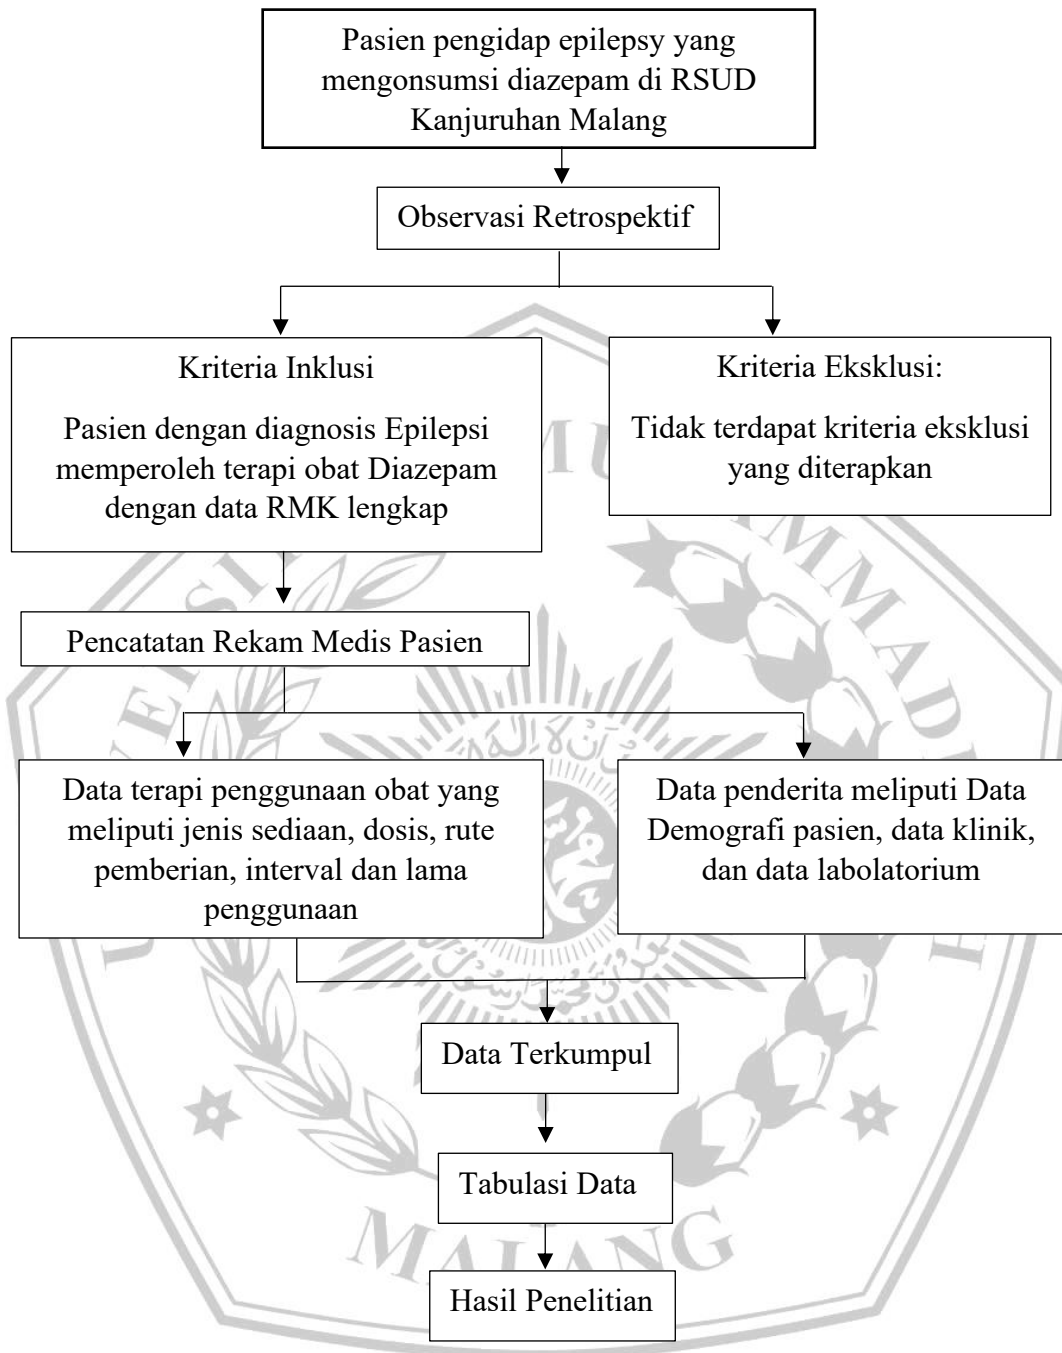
Pasien pengidap epilepsy yang mengonsumsi diazepam di RSUD Kanjuruhan Malang

Observasi Retrospektif

Kriteria Inklusi

Pasien dengan diagnosis Epilepsi memperoleh terapi obat Diazepam dengan data RMK lengkap

Kriteria Eksklusi:

Tidak terdapat kriteria eksklusi yang diterapkan

Pencatatan Rekam Medis Pasien

Data terapi penggunaan obat yang meliputi jenis sediaan, dosis, rute pemberian, interval dan lama penggunaan

Data penderita meliputi Data Demografi pasien, data klinik, dan data labolatorium

Data Terkumpul

Tabulasi Data

Hasil Penelitian

MALANG